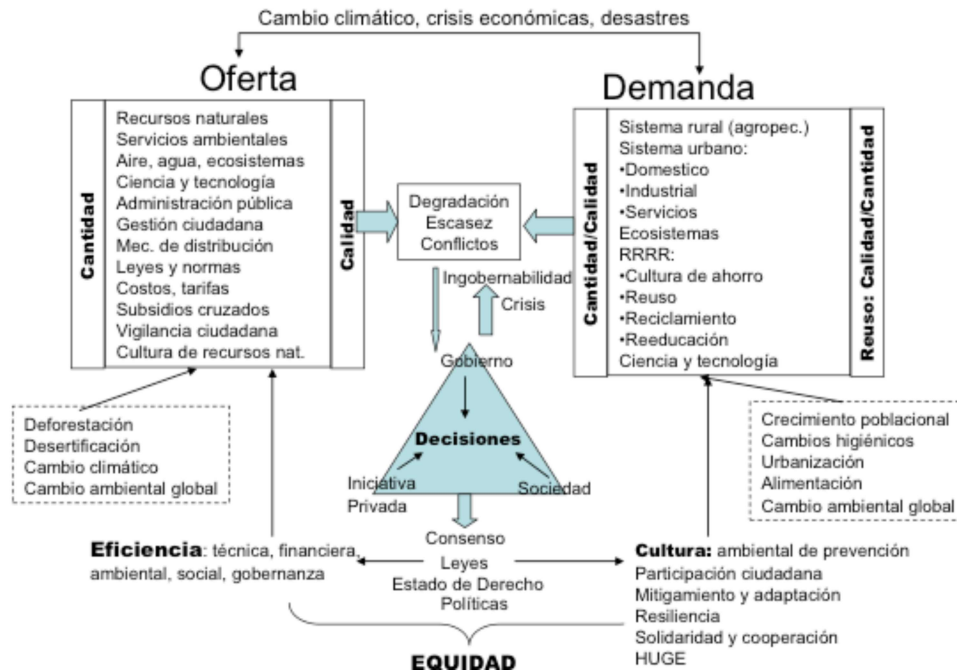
Cambio climático, crisis económicas, desastres

Oferta

Cantidad

Recursos naturales
Servicios ambientales
Aire, agua, ecosistemas
Ciencia y tecnología
Administración pública
Gestión ciudadana
Mec. de distribución
Leyes y normas
Costos, tarifas
Subsidios cruzados
Vigilancia ciudadana
Cultura de recursos nat.

Calidad

Demanda

Cantidad/Calidad

Sistema rural (agropec.)
Sistema urbano:
•Domestico
•Industrial
•Servicios
Ecosistemas
RRRR:
•Cultura de ahorro
•Reuso
•Reciclamiento
•Reeducación
Ciencia y tecnología

Reuso: Calidad/Cantidad

Degradación
Escasez
Conflictos

Ingobernabilidad
Crisis

Gobierno

Decisiones

Iniciativa Privada

Sociedad

Deforestación
Desertificación
Cambio climático
Cambio ambiental global

Crecimiento poblacional
Cambios higiénicos
Urbanización
Alimentación
Cambio ambiental global

Consenso
Leyes
Estado de Derecho
Políticas

Eficiencia: técnica, financiera, ambiental, social, gobernanza

Cultura: ambiental de prevención
Participación ciudadana
Mitigamiento y adaptación
Resiliencia
Solidaridad y cooperación
HUGE

EQUIDAD